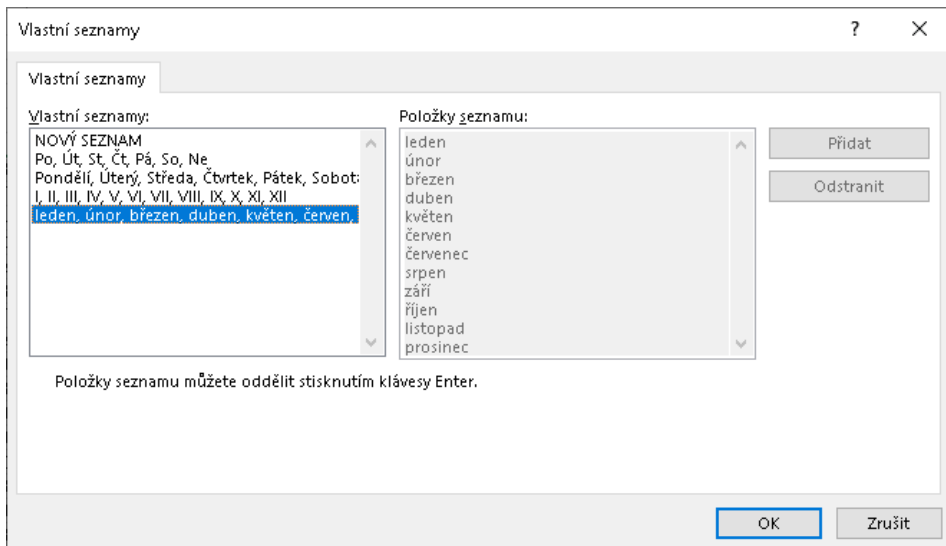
Vlastní seznamy

?

Vlastní seznamy

Vlastní seznamy:

NOVÝ SEZNAM
Po, Út, St, Čt, Pá, So, Ne
Pondělí, Úterý, Středa, Čtvrtek, Pátek, Sobot
I, II, III, IV, V, VI, VII, VIII, IX, X, XI, XII
leden, únor, březen, duben, květen, červen,

Položky seznamu:

leden
únor
březen
duben
květen
červen
červenec
srpen
září
říjen
listopad
prosinec

Přidat

Odstranit

Položky seznamu můžete oddělit stisknutím klávesy Enter.

OK

Zrušit